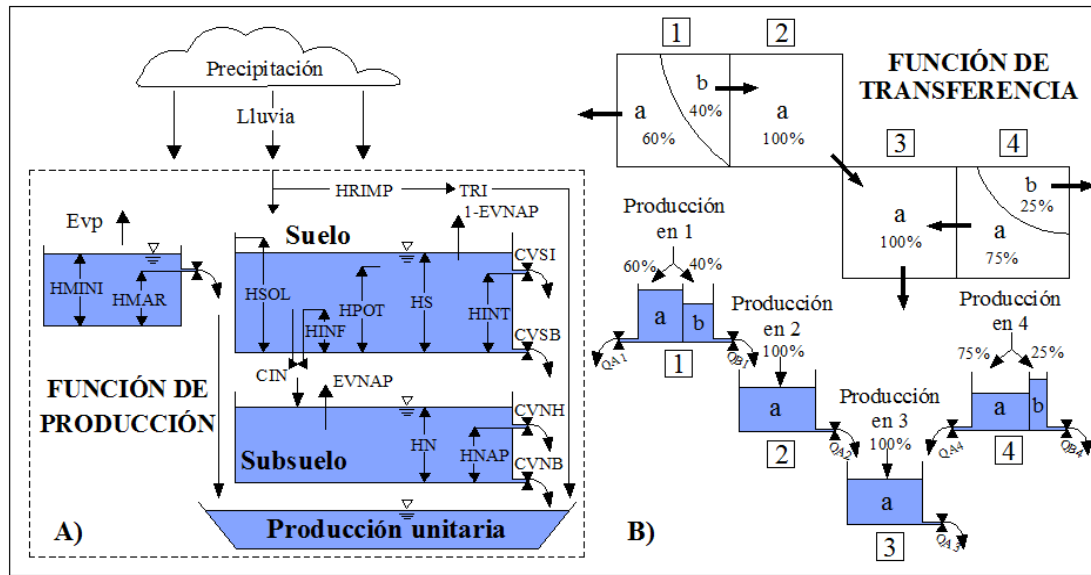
Precipitación

Lluvia

HRIMP

TRI

1-EVNAP

Evp

Suelo

HMINI

HMAR

HSOL

HPOT

HS

HINT

HINF

CVSI

CVSB

CIN

EVNAP

CVNH

HN

HNAP

CVNB

Subsuelo

FUNCIÓN DE PRODUCCIÓN

Producción unitaria

A)

1

2

FUNCIÓN DE TRANSFERENCIA

a 60%

b 40%

a 100%

3

4

a 100%

b 25%

a 75%

Producción en 1

60%

40%

a

b

1

QA1

QB1

Producción en 2

100%

a

2

QA2

Producción en 3

100%

a

3

QA3

Producción en 4

75%

25%

a

b

4

QA4

QB4

B)